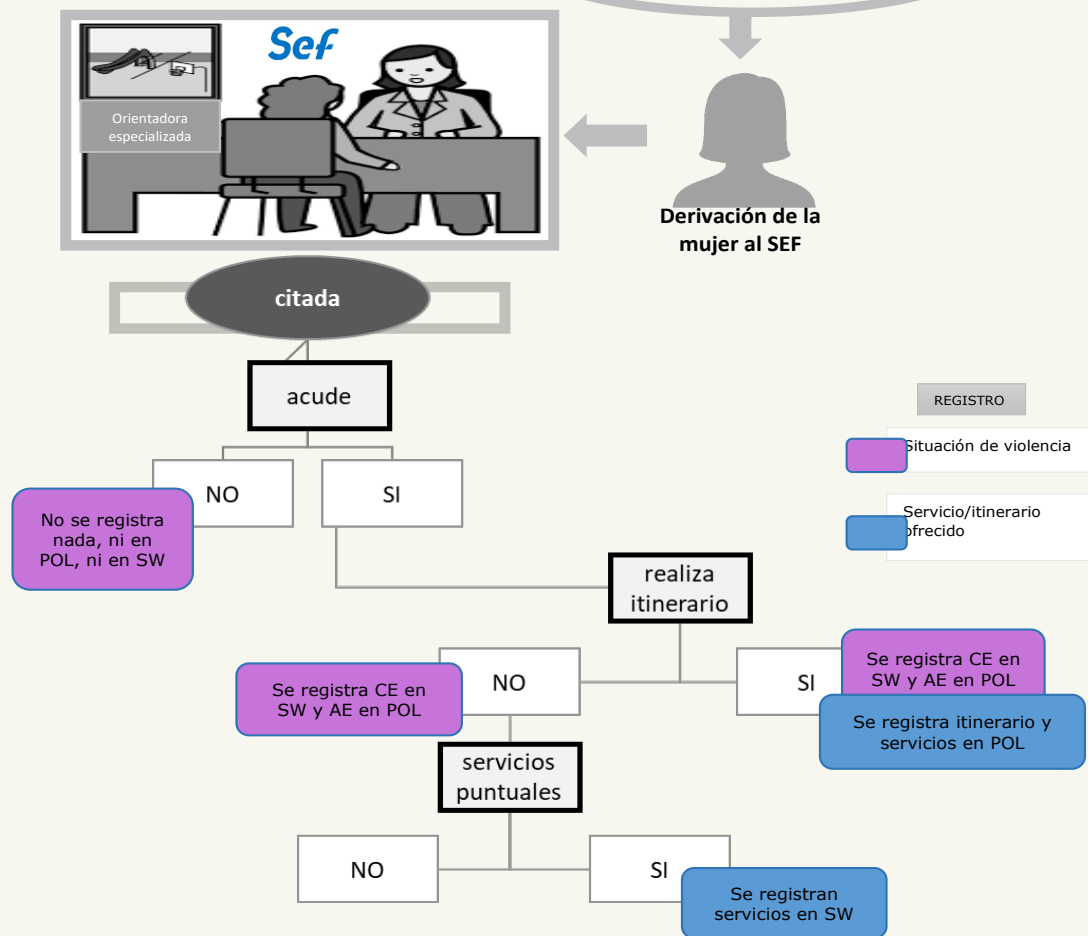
Sef

Orientadora especializada

Derivación de la mujer al SEF

citada

acude

REGISTRO

Situación de violencia

Servicio/itinerario ofrecido

NO

SI

No se registra nada, ni en POL, ni en SW

realiza itinerario

Se registra CE en SW y AE en POL

NO

SI

Se registra CE en SW y AE en POL

Se registra itinerario y servicios en POL

servicios puntuales

NO

SI

Se registran servicios en SW